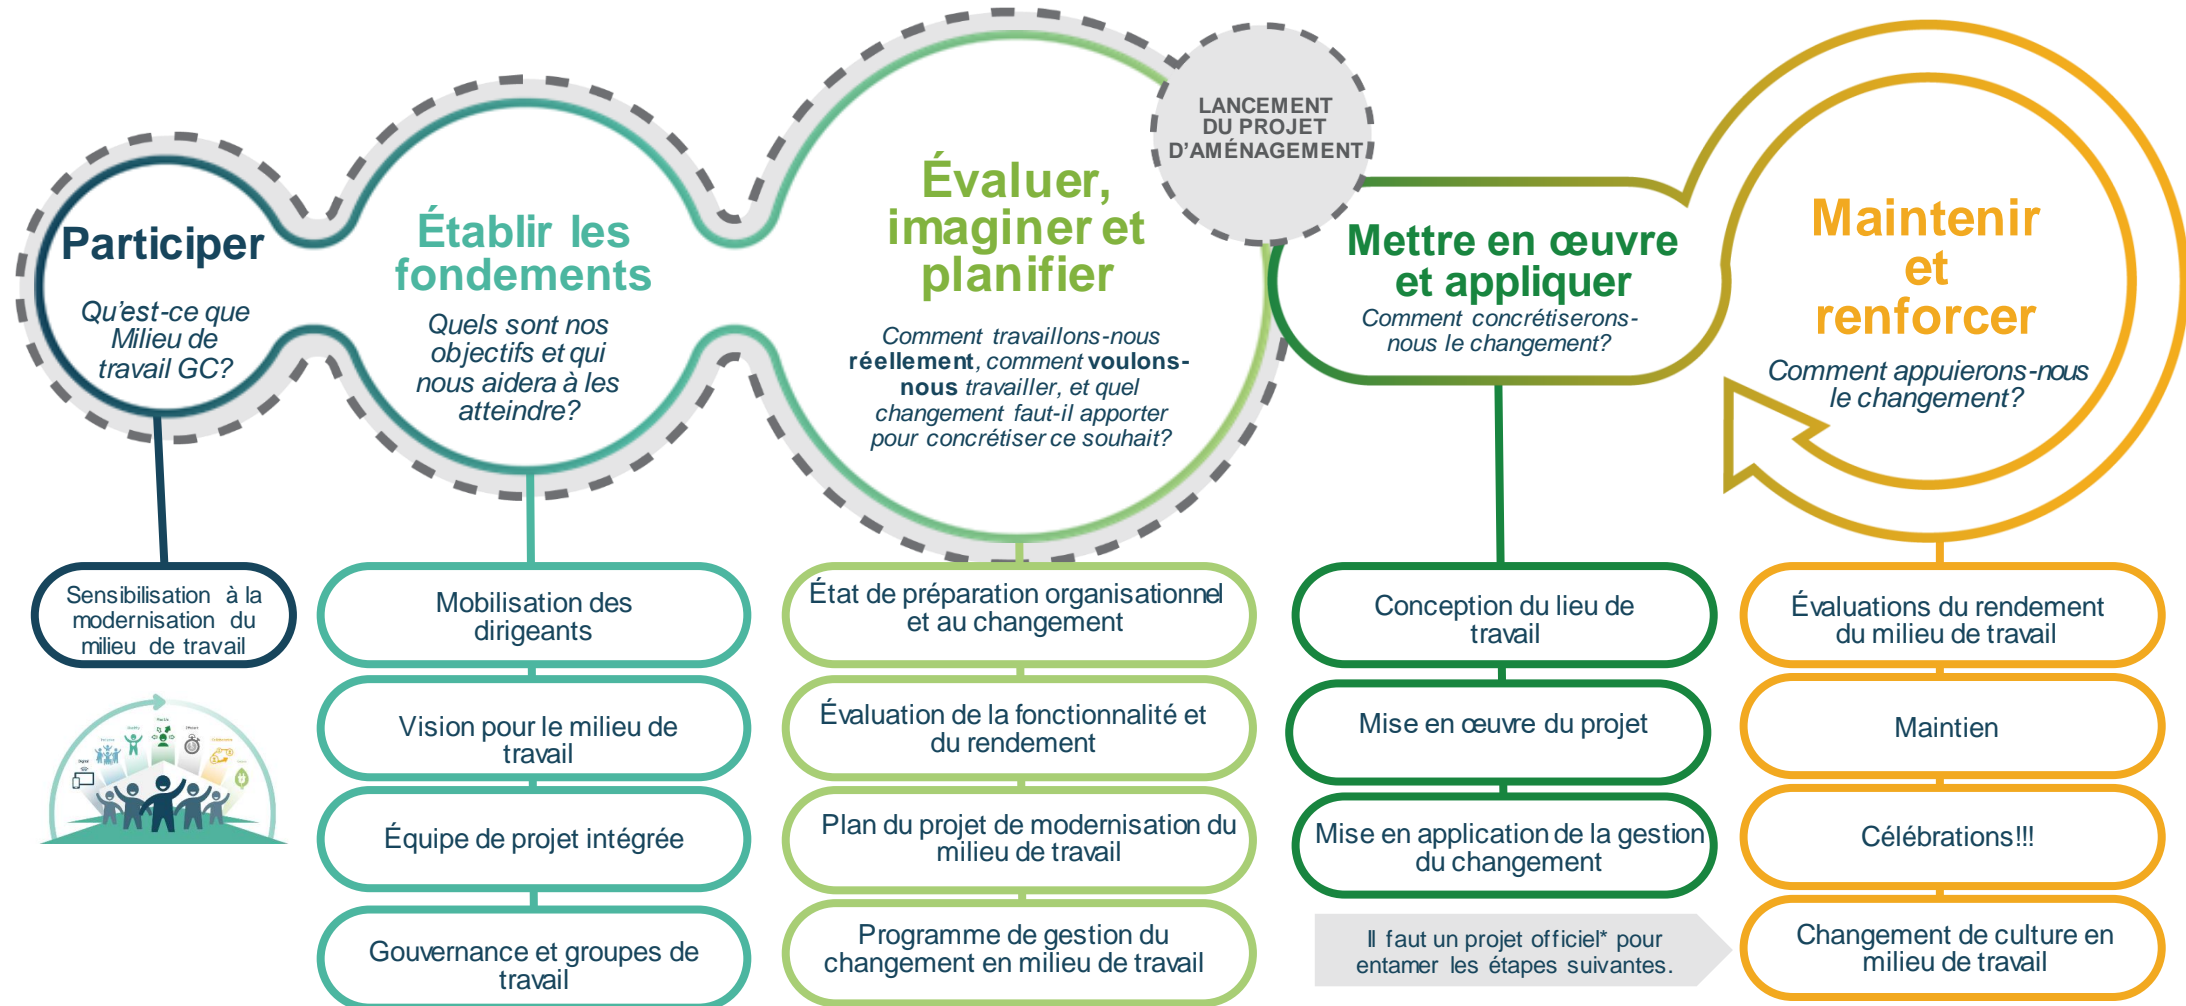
LANCEMENT DU PROJET D'AMÉNAGEMENT

Participer

Qu'est-ce que Milieu de travail GC?

Établir les fondements

Quels sont nos objectifs et qui nous aidera à les atteindre?

Évaluer, imaginer et planifier

Comment travaillons-nous **réellement**, comment **voulons-nous** travailler, et quel changement faut-il apporter pour concrétiser ce souhait?

Mettre en œuvre et appliquer

Comment concrétiserons-nous le changement?

Maintenir et renforcer

Comment appuierons-nous le changement?

Sensibilisation à la modernisation du milieu de travail

Mobilisation des dirigeants

Vision pour le milieu de travail

Équipe de projet intégrée

Gouvernance et groupes de travail

État de préparation organisationnel et au changement

Évaluation de la fonctionnalité et du rendement

Plan du projet de modernisation du milieu de travail

Programme de gestion du changement en milieu de travail

Conception du lieu de travail

Mise en œuvre du projet

Mise en application de la gestion du changement

Il faut un projet officiel* pour entamer les étapes suivantes.

Évaluations du rendement du milieu de travail

Maintien

Célébrations!!!

Changement de culture en milieu de travail